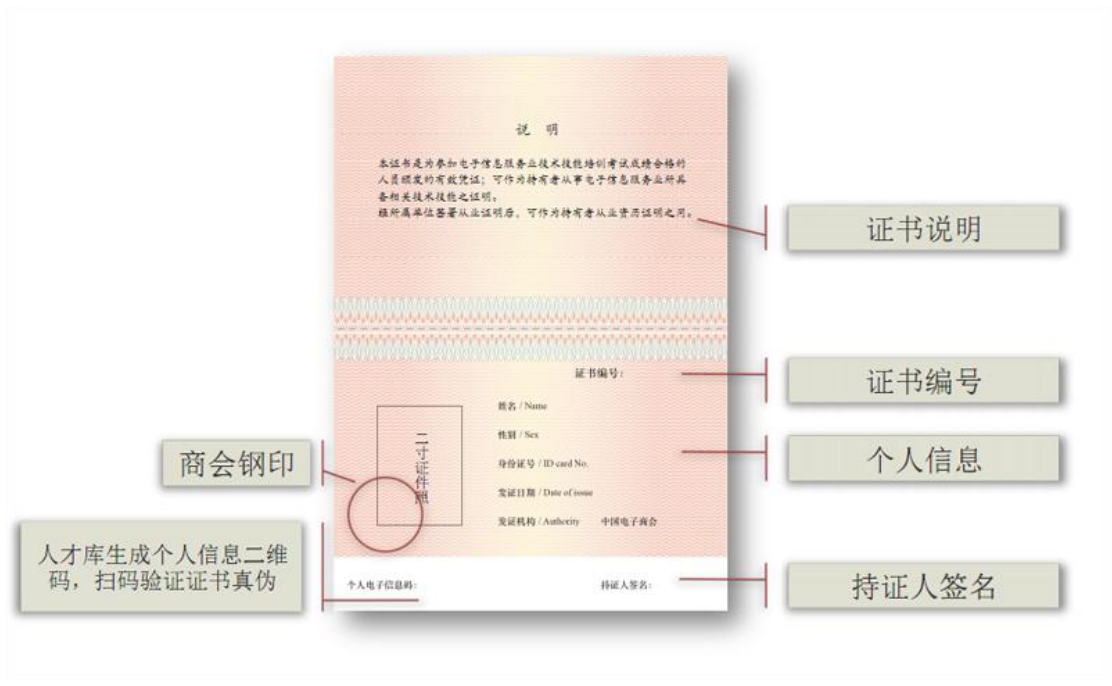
说 明

本证书是为参加电子信息服务业技术技能培训考试成绩合格的人员颁发的有效凭证；可作为持有者从事电子信息服务业所具备相关技术技能之证明。
经所属单位签署从业证明后，可作为持有者从业资历证明之用。

证书说明

证书编号：

证书编号

姓名 / Name

性别 / Sex

身份证号 / ID card No.

发证日期 / Date of issue

发证机构 / Authority 中国电子商会

二寸证件照

个人信息

商会钢印

人才库生成个人信息二维码，扫码验证证书真伪

个人电子信息码：

持证人签名：

持证人签名